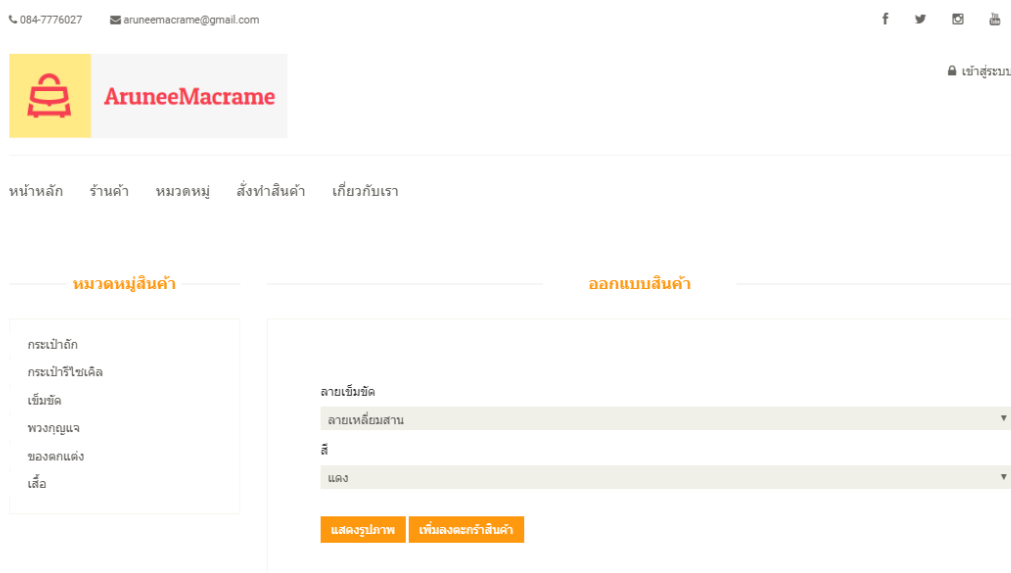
084-7776027 aruneemacrame@gmail.com

AruneeMacrame

เข้าสู่ระบบ

หน้าหลัก ร้านค้า หมวดหมู่ สั่งทำสินค้า เกี่ยวกับเรา

หมวดหมู่สินค้า

กระเป๋าถัก
กระเป๋ารีไซเคิล
เข็มขัด
พวงกุญแจ
ของตกแต่ง
เสื้อ

ออกแบบสินค้า

ลายเข็มขัด
ลายเหลี่ยมสาน
สี
แดง

แสดงรูปภาพ เพิ่มลงตะกร้าสินค้า